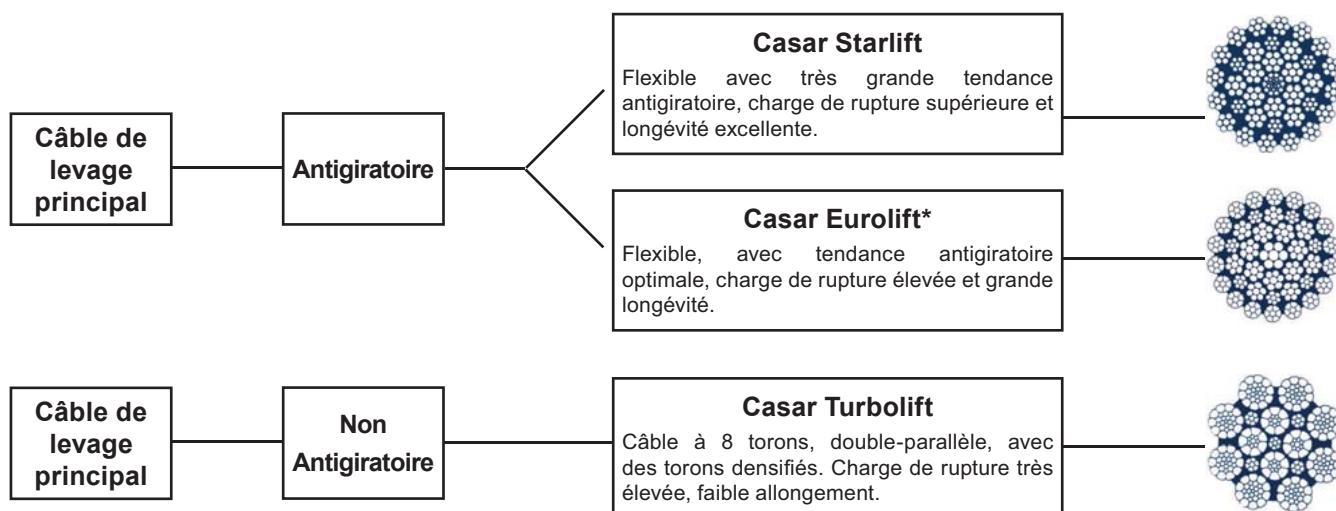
Câble de levage principal

Antigiratoire

Casar Starlift
Flexible avec très grande tendance antigiratoire, charge de rupture supérieure et longévité excellente.

Casar Eurolift*
Flexible, avec tendance antigiratoire optimale, charge de rupture élevée et grande longévité.

Câble de levage principal

Non Antigiratoire

Casar Turbolift
Câble à 8 torons, double-parallèle, avec des torons densifiés. Charge de rupture très élevée, faible allongement.